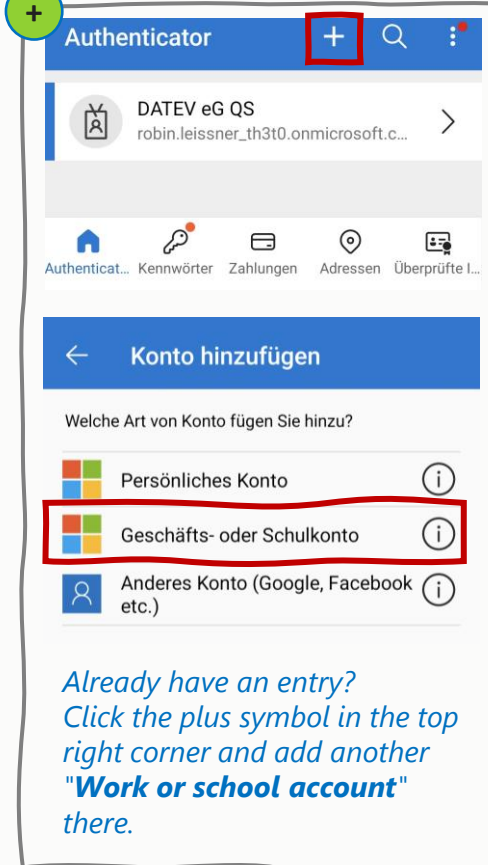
+

Authenticator

DATEV eG QS
robin.leissner_th3t0.onmicrosoft.c...

Authenticat... Kennwörter Zahlungen Adressen Überprüfte I...

Konto hinzufügen

Welche Art von Konto fügen Sie hinzu?

Persönliches Konto

Geschäfts- oder Schulkonto

Anderes Konto (Google, Facebook etc.)

Already have an entry?
Click the plus symbol in the top right corner and add another "**Work or school account**" there.